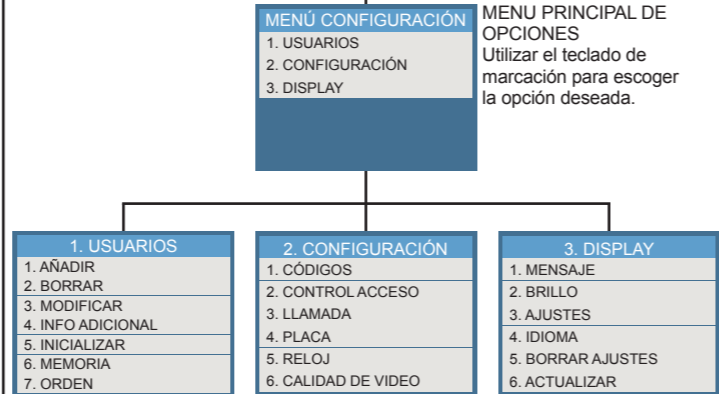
MENÚ CONFIGURACIÓN
1. USUARIOS
2. CONFIGURACIÓN
3. DISPLAY

MENU PRINCIPAL DE OPCIONES
Utilizar el teclado de marcación para escoger la opción deseada.

1. USUARIOS
1. AÑADIR
2. BORRAR
3. MODIFICAR
4. INFO ADICIONAL
5. INICIALIZAR
6. MEMORIA
7. ORDEN

2. CONFIGURACIÓN
1. CÓDIGOS
2. CONTROL ACCESO
3. LLAMADA
4. PLACA
5. RELOJ
6. CALIDAD DE VIDEO

3. DISPLAY
1. MENSAJE
2. BRILLO
3. AJUSTES
4. IDIOMA
5. BORRAR AJUSTES
6. ACTUALIZAR